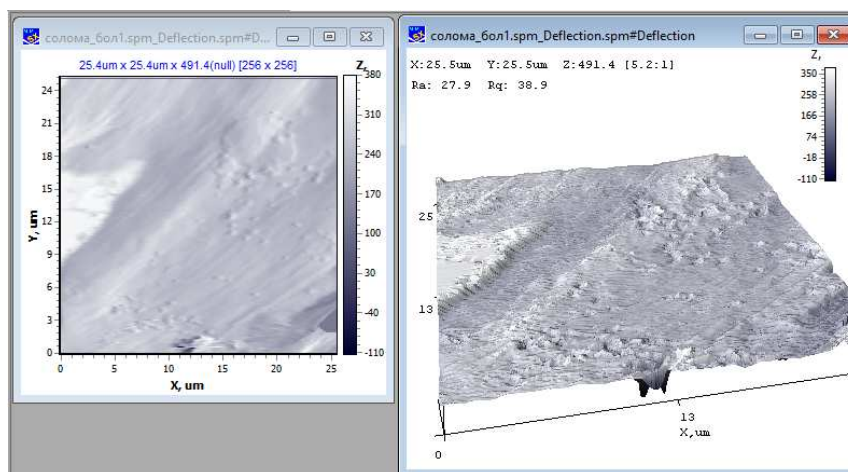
солома_бол1.spm_Deflection.spm#D...

25.4um x 25.4um x 491.4(null) [256 x 256]

Z,

380
310
240
170
100
30
-40
-110

24
21
18
15
12
9
6
3
0

Y, um

0 5 10 15 20 25

X, um

солома_бол1.spm_Deflection.spm#Deflection

X:25.5um Y:25.5um Z:491.4 [5.2:1]
Ra: 27.9 Rq: 38.9

Z,

350
258
166
74
-18
-110

25
13
13
X,um
0